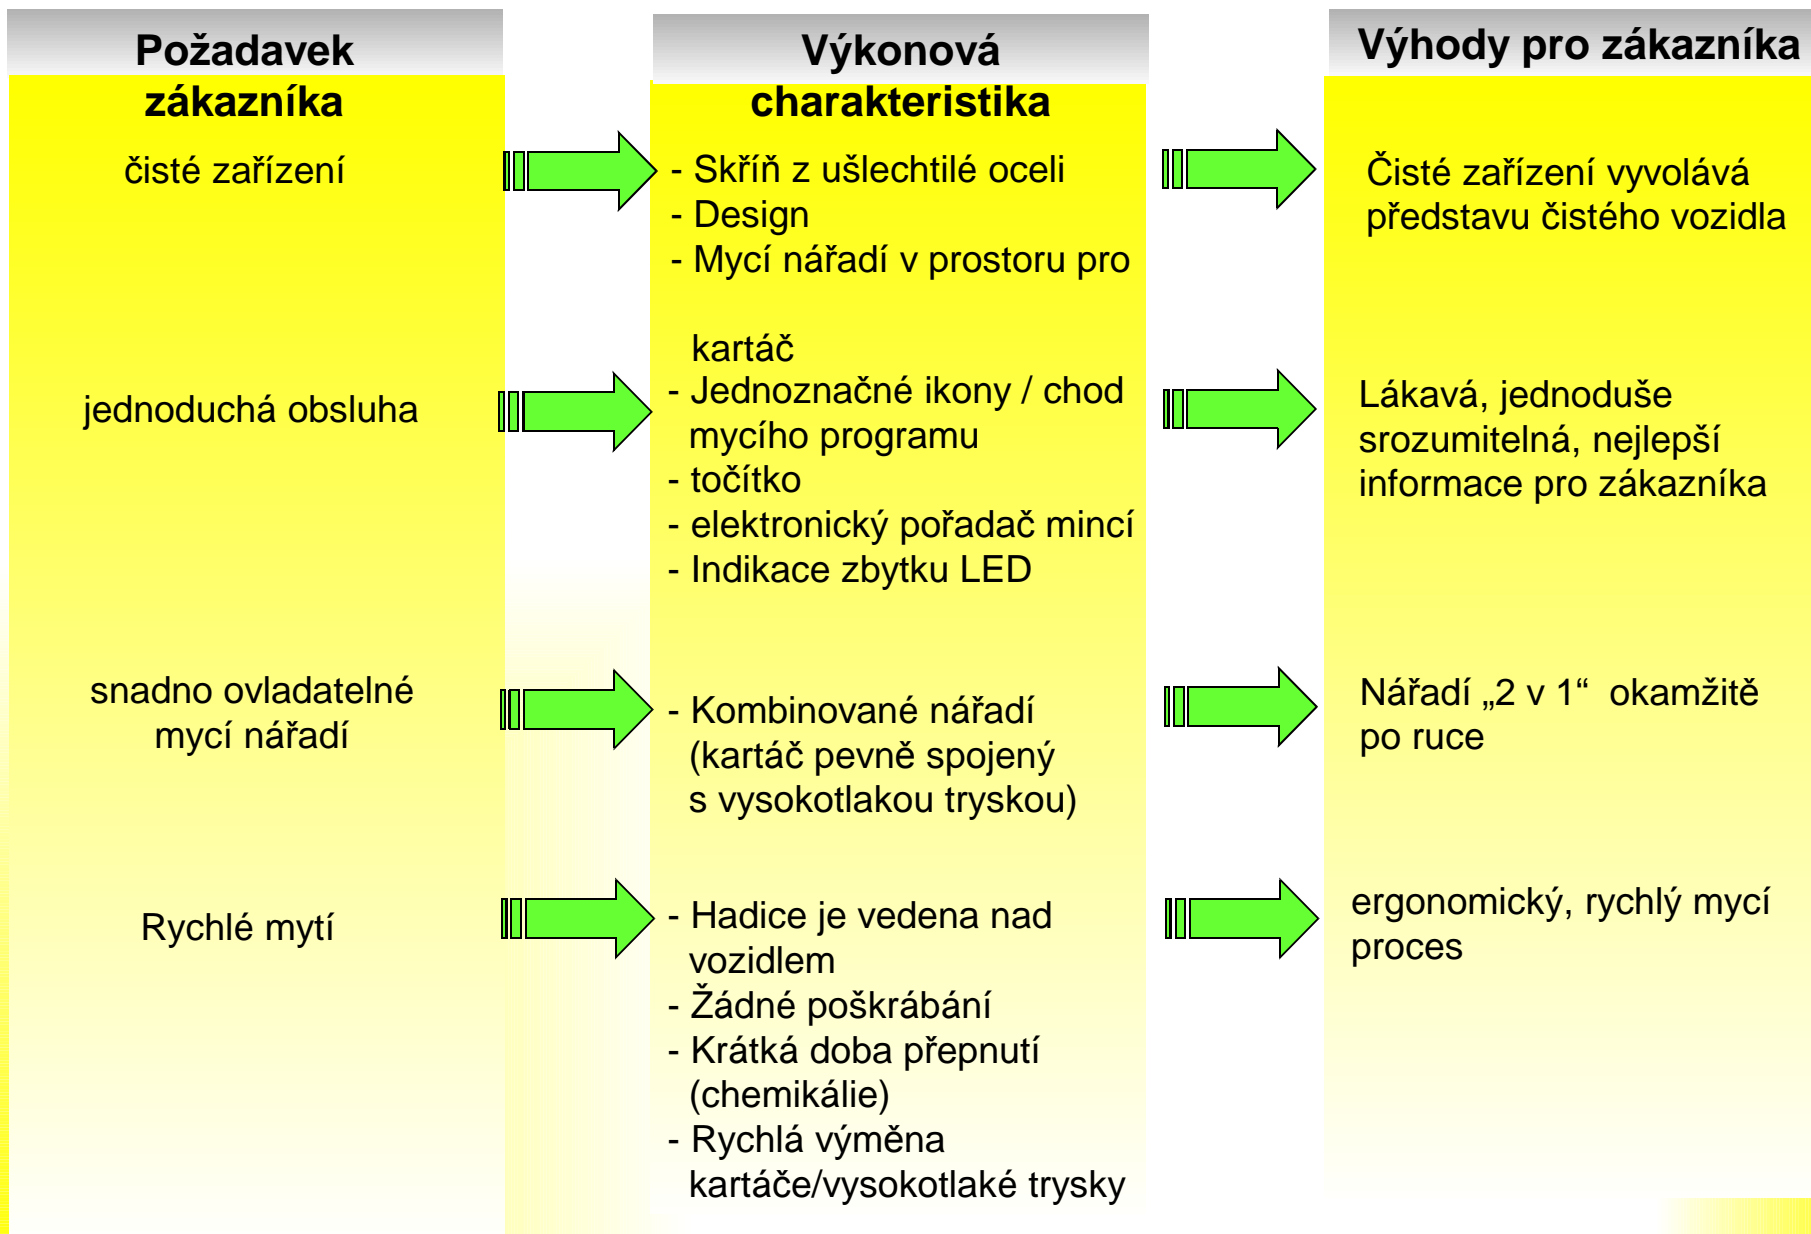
Požadavek zákazníka

čisté zařízení

jednoduchá obsluha

snadno ovladatelné mycí nářadí

Rychlé mytí

Výkonová charakteristika

- Skříň z ušlechtilé oceli
- Design
- Mycí nářadí v prostoru pro

kartáč
- Jednoznačné ikony / chod mycího programu
- točítko
- elektronický pořadač mincí
- Indikace zbytku LED

- Kombinované nářadí (kartáč pevně spojený s vysokotlakou tryskou)

- Hadice je vedena nad vozidlem
- Žádné poškrábání
- Krátká doba přepnutí (chemikálie)
- Rychlá výměna kartáče/vysokotlaké trysky

Výhody pro zákazníka

Čisté zařízení vyvolává představu čistého vozidla

Lákavá, jednoduše srozumitelná, nejlepší informace pro zákazníka

Nářadí „2 v 1“ okamžitě po ruce

ergonomický, rychlý mycí proces